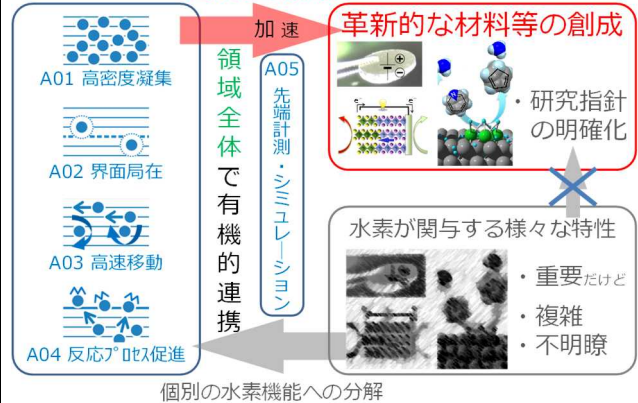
A01 高密度凝集

A02 界面局在

A03 高速移動

A04 反応プロセス促進

領域全体で有機的連携

A05 先端計測・シミュレーション

加速

革新的な材料等の創成

・研究指針の明確化

水素が関与する様々な特性

・重要だけど

・複雑

・不明瞭

個別の水素機能への分解